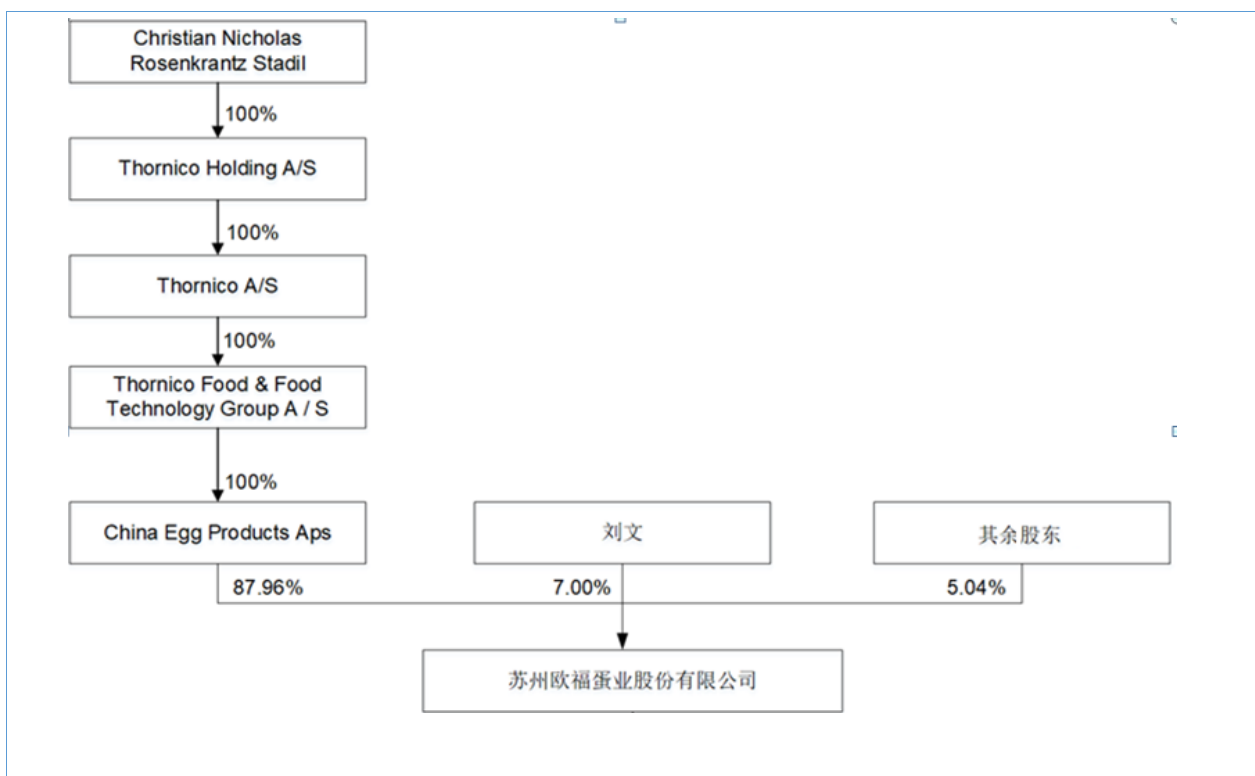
Christian Nicholas Rosenkrantz Stadil

100%

Thornico Holding A/S

100%

Thornico A/S

100%

Thornico Food & Food Technology Group A / S

100%

China Egg Products Aps

刘文

其余股东

87.96%

7.00%

5.04%

苏州欧福蛋业股份有限公司